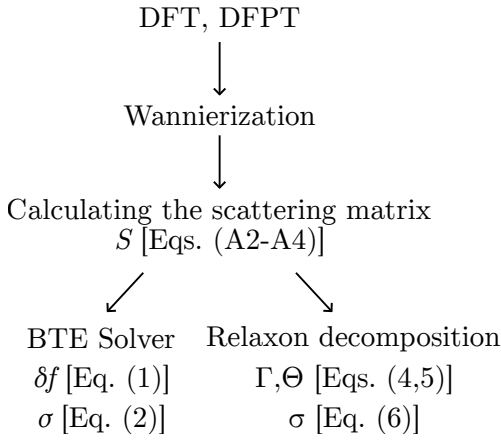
DFT, DFPT

Wannierization

Calculating the scattering matrix
$S$ [Eqs. (A2-A4)]

BTE Solver
$\delta f$ [Eq. (1)]
$\sigma$ [Eq. (2)]

Relaxon decomposition
$\Gamma$,$\Theta$ [Eqs. (4,5)]
$\sigma$ [Eq. (6)]